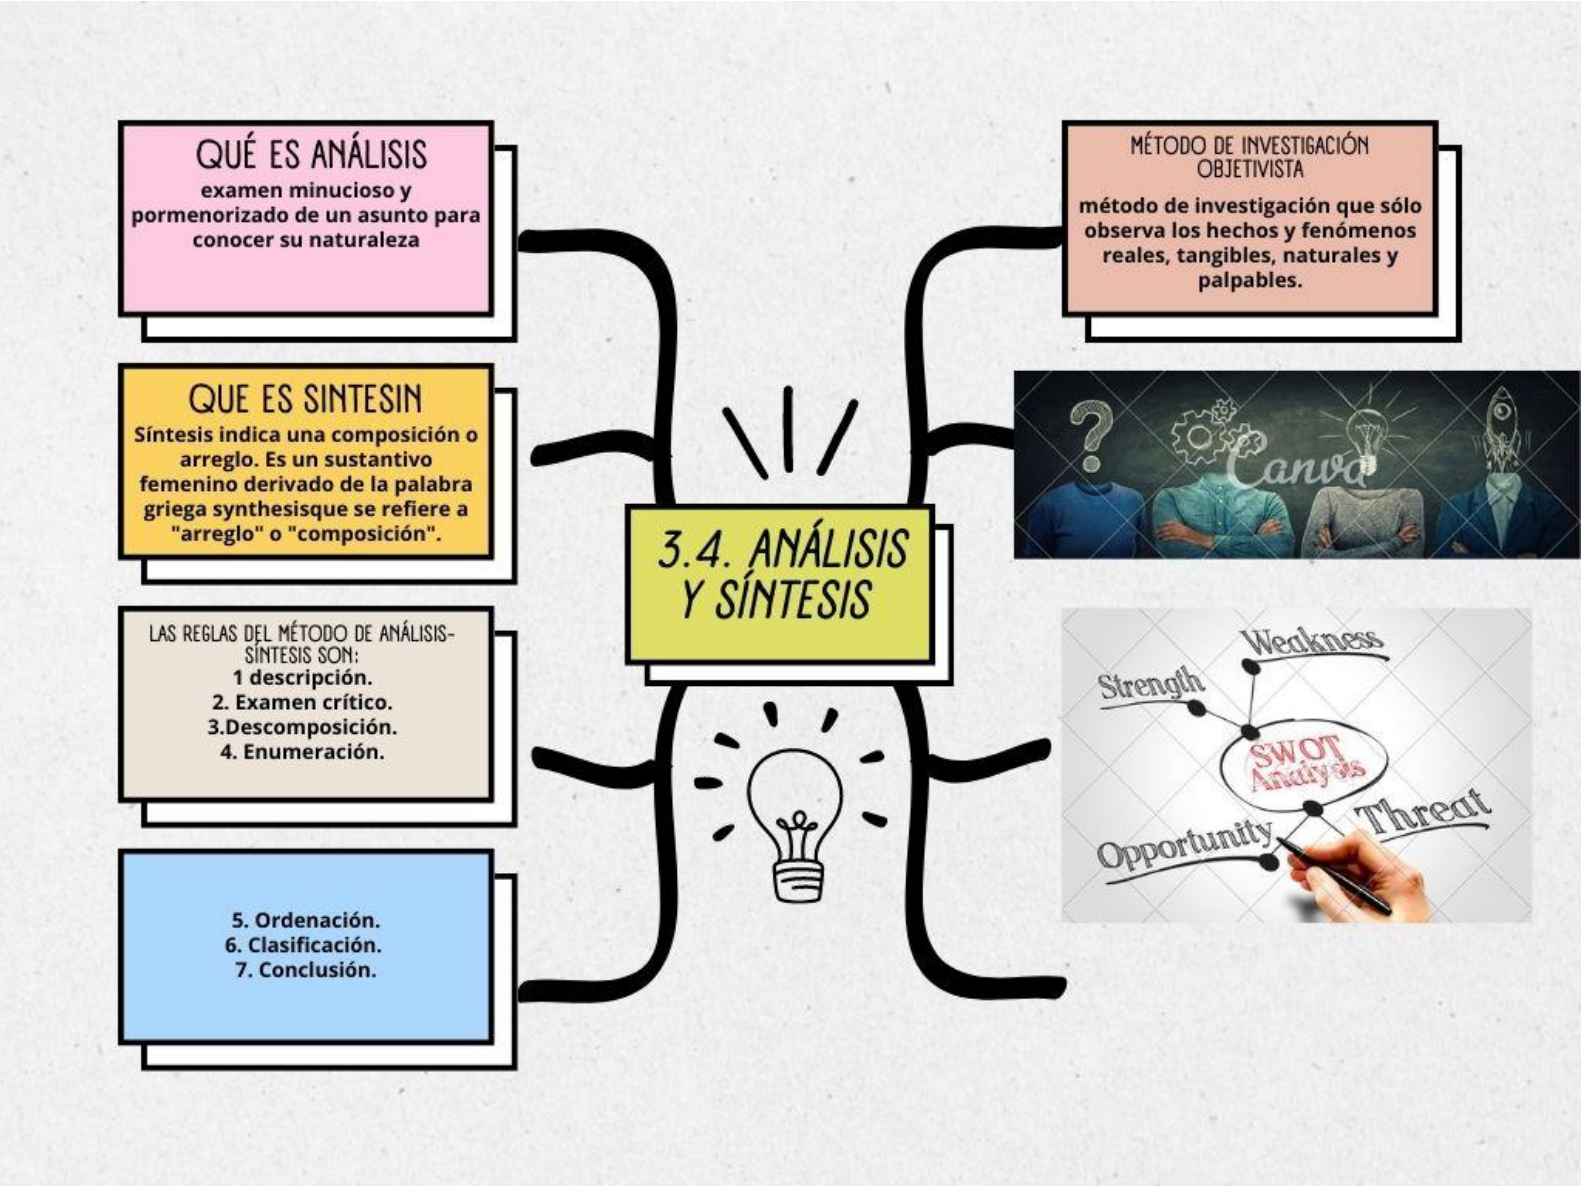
QUÉ ES ANÁLISIS
examen minucioso y pormenorizado de un asunto para conocer su naturaleza

QUE ES SINTESIN
Síntesis indica una composición o arreglo. Es un sustantivo femenino derivado de la palabra griega synthesisque se refiere a "arreglo" o "composición".

LAS REGLAS DEL MÉTODO DE ANÁLISIS-SÍNTESIS SON:
1 descripción.
2. Examen crítico.
3.Descomposición.
4. Enumeración.

5. Ordenación.
6. Clasificación.
7. Conclusión.

3.4. ANÁLISIS Y SÍNTESIS

MÉTODO DE INVESTIGACIÓN OBJETIVISTA
método de investigación que sólo observa los hechos y fenómenos reales, tangibles, naturales y palpables.

Canva

Weakness
Strength
SWOT Analysis
Threat
Opportunity